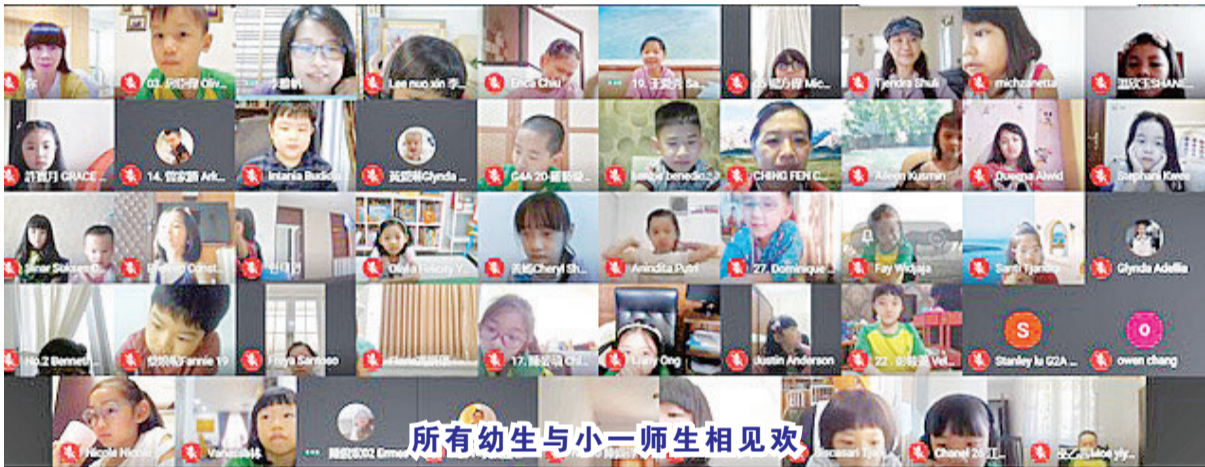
Lee nuo xin 李
Erica Chiu
10. 王 Sa
Mic
Tjendra Shuli
michzanetta
SHANE
CRACE
14. Ark
Imtania Budidja
Glynda
G4A 20
benedict
CHING FEN C
Aileen Kusmin
Queena Alwid
Stephani Kwee
Sukses
Oliva Felicity Y
Cheryl Sh
Anindita Putri
27. Dominique
Fay Widjaja
Santi Tjandra
Glynda Adellia
S
O
No.2 Bennett
Fannie 19
Freya Santoso
17.
Ong
Justin Anderson
22.
Stanley lu G2A
owen chang
Nicole Nichie
Vanessa 林
Ernest
Chanel 26
所有幼生与小一师生相见欢